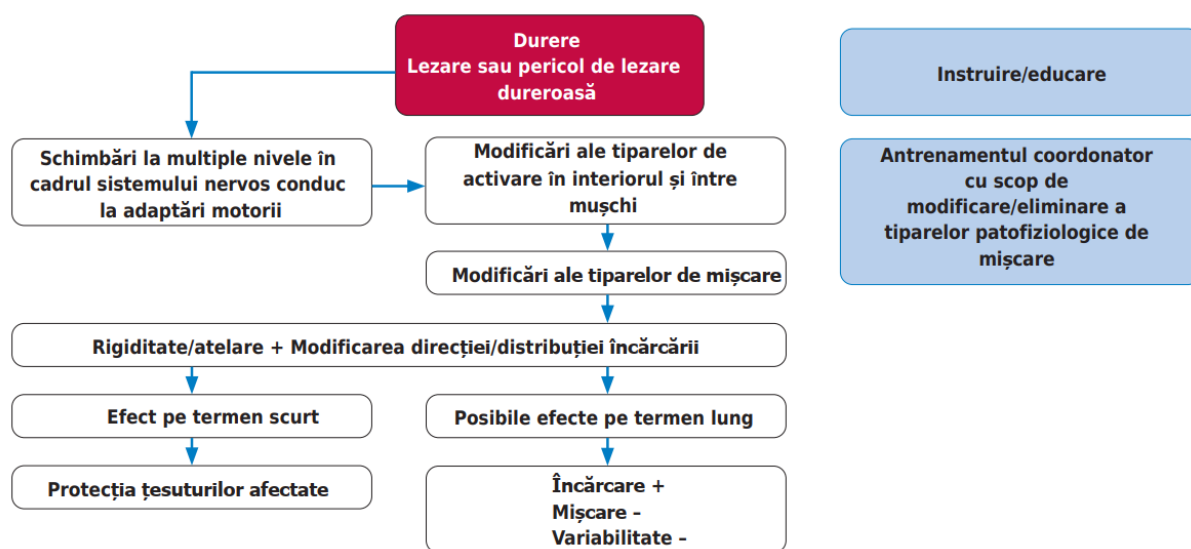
Durere
Lezare sau pericol de lezare dureroasă

Instruire/educare

Schimbări la multiple nivele în cadrul sistemului nervos conduc la adaptări motorii

Modificări ale tiparelor de activare în interiorul și între mușchi

Antrenamentul coordonator cu scop de modificare/eliminare a tiparelor patofiziologice de mișcare

Modificări ale tiparelor de mișcare

Rigiditate/atelare + Modificarea direcției/distribuției încărcării

Efect pe termen scurt

Posibile efecte pe termen lung

Protecția țesuturilor afectate

Încărcare +
Mișcare -
Variabilitate -